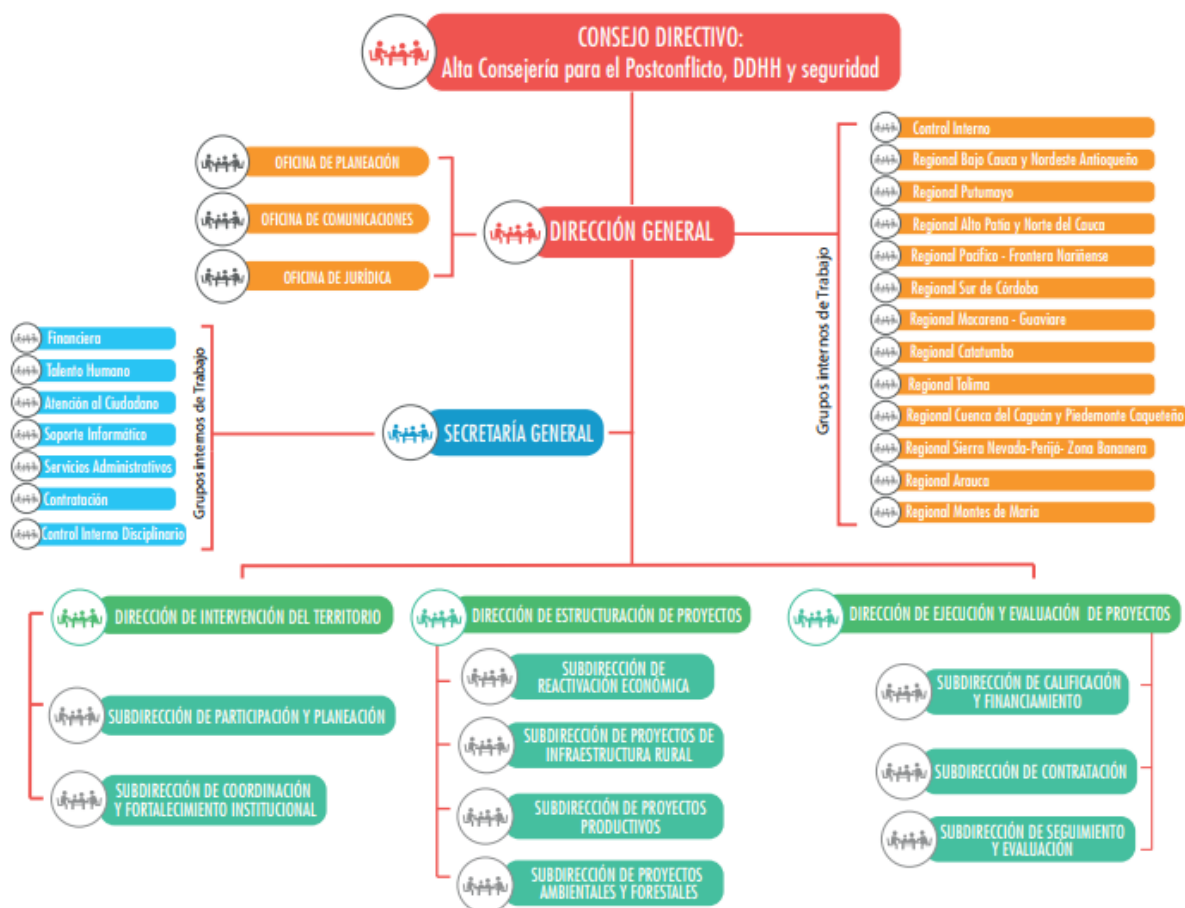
CONSEJO DIRECTIVO:
Alta Consejería para el Postconflicto, DDHH y seguridad

OFICINA DE PLANEACIÓN
OFICINA DE COMUNICACIONES
OFICINA DE JURÍDICA

DIRECCIÓN GENERAL

Grupos internos de Trabajo
Control Interno
Regional Bajo Cauca y Nordeste Antioqueño
Regional Putumayo
Regional Alto Patía y Norte del Cauca
Regional Pacífico - Frontera Nariñense
Regional Sur de Córdoba
Regional Macarena - Guaviare
Regional Catatumbo
Regional Tolima
Regional Cuenca del Caguán y Piedemonte Caqueteño
Regional Sierra Nevada-Perijá- Zona Bananera
Regional Arauca
Regional Montes de María

Grupos internos de Trabajo
Financiera
Talento Humano
Atención al Ciudadano
Soporte Informático
Servicios Administrativos
Contratación
Control Interno Disciplinario

SECRETARÍA GENERAL

DIRECCIÓN DE INTERVENCIÓN DEL TERRITORIO
SUBDIRECCIÓN DE PARTICIPACIÓN Y PLANEACIÓN
SUBDIRECCIÓN DE COORDINACIÓN Y FORTALECIMIENTO INSTITUCIONAL

DIRECCIÓN DE ESTRUCTURACIÓN DE PROYECTOS
SUBDIRECCIÓN DE REACTIVACIÓN ECONÓMICA
SUBDIRECCIÓN DE PROYECTOS DE INFRAESTRUCTURA RURAL
SUBDIRECCIÓN DE PROYECTOS PRODUCTIVOS
SUBDIRECCIÓN DE PROYECTOS AMBIENTALES Y FORESTALES

DIRECCIÓN DE EJECUCIÓN Y EVALUACIÓN DE PROYECTOS
SUBDIRECCIÓN DE CALIFICACIÓN Y FINANCIAMIENTO
SUBDIRECCIÓN DE CONTRATACIÓN
SUBDIRECCIÓN DE SEGUIMIENTO Y EVALUACIÓN